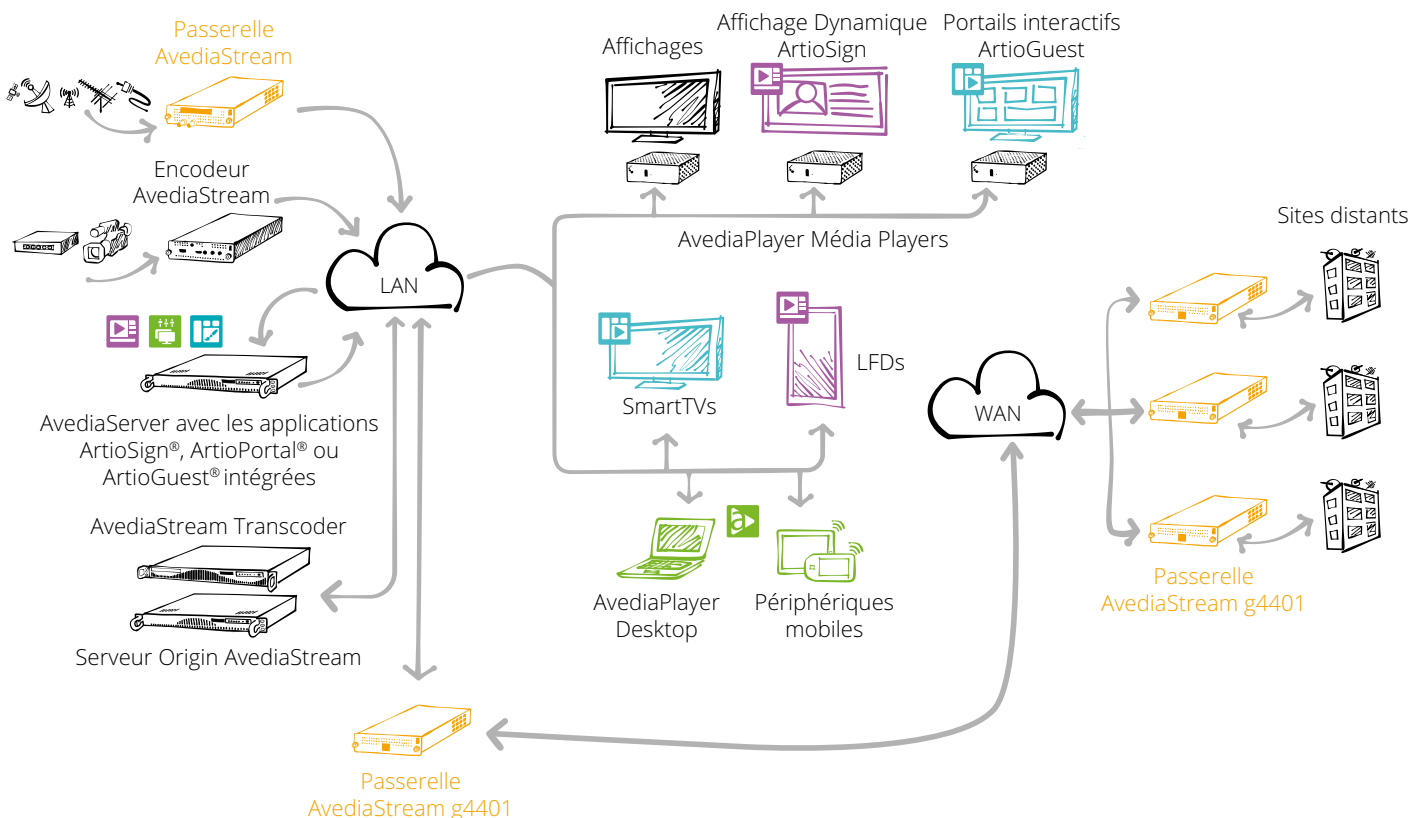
Passerelle AvediaStream

Encodeur AvediaStream

LAN

AvediaServer avec les applications ArtioSign®, ArtioPortal® ou ArtioGuest® intégrées

AvediaStream Transcoder

Serveur Origin AvediaStream

Passerelle AvediaStream g4401

Affichages

Affichage Dynamique ArtioSign

Portails interactifs ArtioGuest

AvediaPlayer Média Players

SmartTVs

LFDs

AvediaPlayer Desktop

Périphériques mobiles

WAN

Sites distants

Passerelle AvediaStream g4401